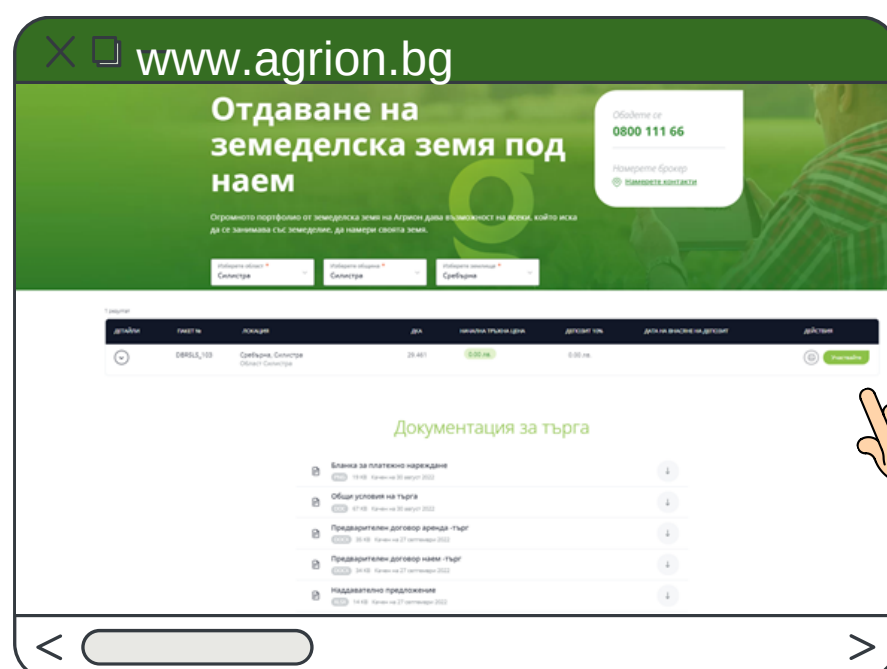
www.agrion.bg

Отдаване на земеделска земя под наем

Огромното портфолио от земеделска земя на Агрион дава възможност на всеки, който иска да се занимава със земеделие, да намери своята земя.

Обадете се
0800 111 66

Намерете брокер
Намерете контакти

Изберете област * Силистра
Изберете община * Силистра
Изберете землище * Сребърна

1 резултат

| ДЕТАЙЛИ | ПАКЕТ № | ЛОКАЦИЯ | ДКА | НАЧАЛНА ТРЪЖНА ЦЕНА | ДЕПОЗИТ 10% | ДАТА НА ВНАСЯНЕ НА ДЕПОЗИТ | ДЕЙСТВИЯ |
|---|---|---|---|---|---|---|---|
| | DBRSLS_103 | Сребърна, Силистра Област Силистра | 28.461 | 0.00 лв. | 0.00 лв. | | Участвайте |

Документация за търга

Бланка за платежно нареждане
PDF 19 KB Качен на 30 август 2022

Общи условия на търга
PDF 67 KB Качен на 30 август 2022

Предварителен договор аренда -търг
DOCX 36 KB Качен на 27 септември 2022

Предварителен договор наем -търг
DOCX 34 KB Качен на 27 септември 2022

Наддавателно предложение
DOCX 14 KB Качен на 27 септември 2022